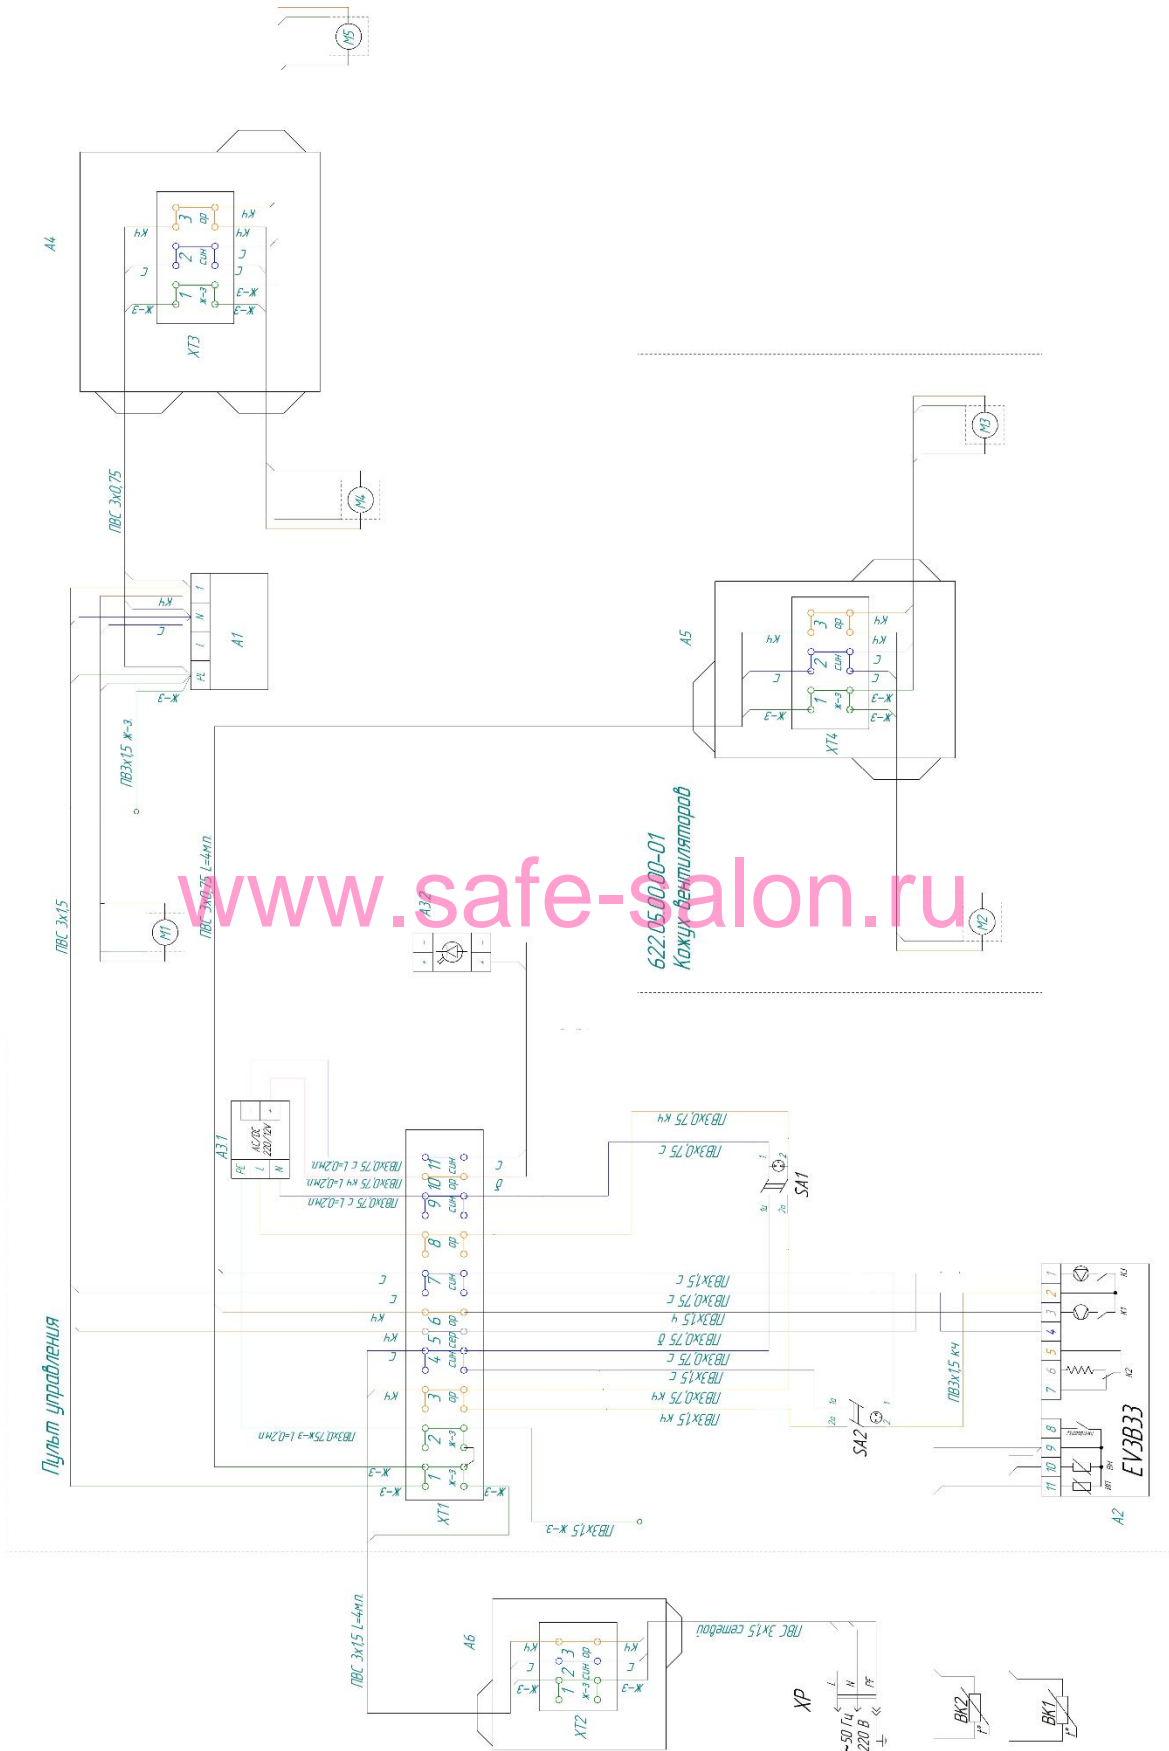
M5

A4

3 ор
2 син
1 ж-з
кч
кч
кч
с
с
ж-з
ж-з
ж-з
XT3

ПВС 3х0,75

M4

M3

A1
1
N
L
PE
кч
с
ж-з

ПВ3х1,5 ж-з

A5
3 ор
2 син
1 ж-з
кч
кч
кч
с
с
с
ж-з
ж-з
ж-з
XT4

622.05.00.00-01
Кожух вентиляторов

www.safe-salon.ru

ПВС 3х1,5

M1

ПВС 3х0,75 L=4м.п.

A3.2

M2

A3.1
AC/DC 220/12V
PE
L
N

ПВ3х0,75 кч
ПВ3х0,75 с
SA1

ПВ3х0,75 с L=0,2м.п.
ПВ3х0,75 кч L=0,2м.п.
ПВ3х0,75 с L=0,2м.п.

11 син
10 ор
9 син
8 ор
7 син
6 сер
5
4 син
3 ор
2 ж-з
1 ж-з
с
б

Пульт управления

с
с
кч
кч
с
кч

ПВ3х1,5 с
ПВ3х0,75 с
ПВ3х1,5 ч
ПВ3х0,75 б
ПВ3х0,75 с
ПВ3х1,5 с
ПВ3х0,75 кч
ПВ3х1,5 кч

ПВ3х0,75к-з L=0,2м.п.

ж-з
ж-з
ж-з
XT1

ПВ3х1,5 ж-з

SA2

ПВ3х1,5 кч

EV3B33
A2
K3
K1
K2

ПВС 3х1,5 L=4м.п.

A6
кч
с
ж-з
кч
с
ж-з
3 ор
2 син
1 ж-з
XT2

ПВС 3х1,5 сетевой

XP
L
N
PE
~50 Гц
220 В

BK2
BK1